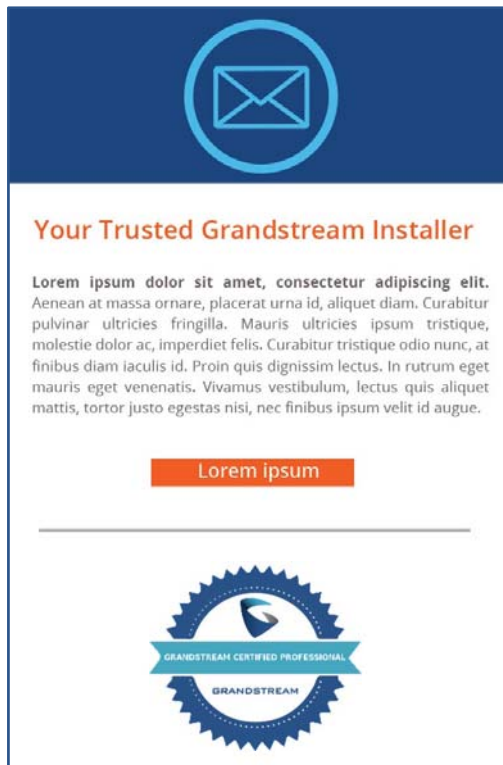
Your Trusted Grandstream Installer

**Lorem ipsum dolor sit amet, consectetur adipiscing elit.** Aenean at massa ornare, placerat urna id, aliquet diam. Curabitur pulvinar ultricies fringilla. Mauris ultricies ipsum tristique, molestie dolor ac, imperdiet felis. Curabitur tristique odio nunc, at finibus diam iaculis id. Proin quis dignissim lectus. In rutrum eget mauris eget venenatis. Vivamus vestibulum, lectus quis aliquet mattis, tortor justo egestas nisi, nec finibus ipsum velit id augue.

Lorem ipsum

GRANDSTREAM CERTIFIED PROFESSIONAL
GRANDSTREAM